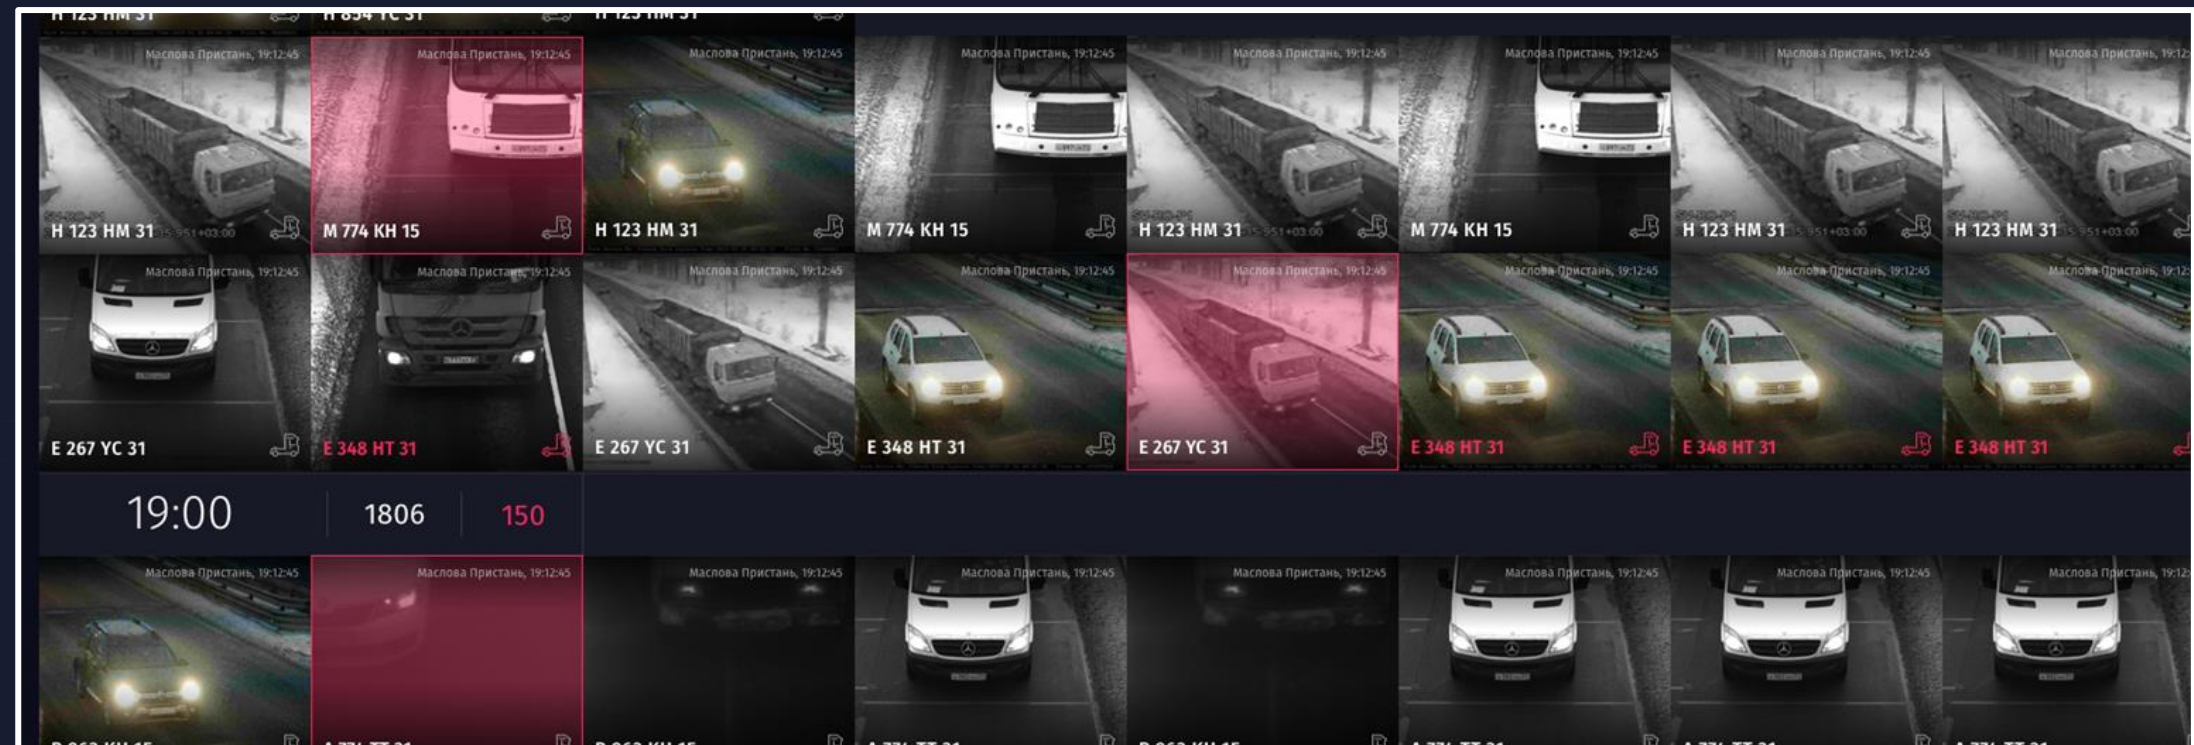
Маслова Пристань, 19:12:45
H 123 HM 31
Маслова Пристань, 19:12:45
M 774 KH 15
Маслова Пристань, 19:12:45
H 123 HM 31
Маслова Пристань, 19:12:45
M 774 KH 15
Маслова Пристань, 19:12:45
H 123 HM 31
Маслова Пристань, 19:12:45
M 774 KH 15
Маслова Пристань, 19:12:45
H 123 HM 31
Маслова Пристань, 19:12
H 123 HM 31

Маслова Пристань, 19:12:45
E 267 YC 31
Маслова Пристань, 19:12:45
E 348 HT 31
Маслова Пристань, 19:12:45
E 267 YC 31
Маслова Пристань, 19:12:45
E 348 HT 31
Маслова Пристань, 19:12:45
E 267 YC 31
Маслова Пристань, 19:12:45
E 348 HT 31
Маслова Пристань, 19:12:45
E 348 HT 31
Маслова Пристань, 19:12
E 348 HT 31

19:00 | 1806 | 150

Маслова Пристань, 19:12:45
Маслова Пристань, 19:12:45
Маслова Пристань, 19:12:45
Маслова Пристань, 19:12:45
Маслова Пристань, 19:12:45
Маслова Пристань, 19:12:45
Маслова Пристань, 19:12